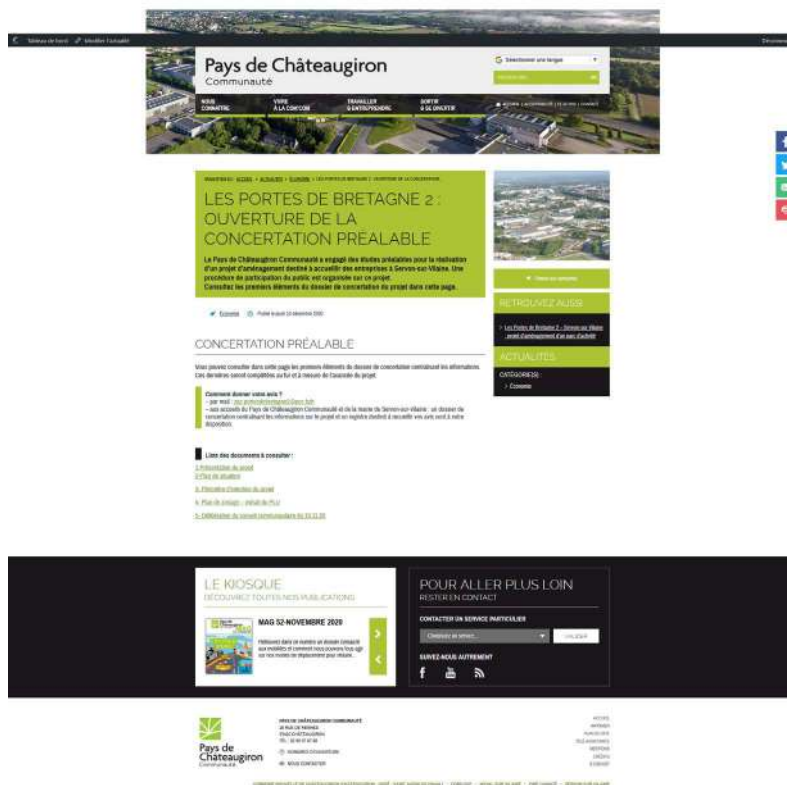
Tableau de bord   Modifier l'actualité

Déconnexion

Pays de Châteaugiron
Communauté

Sélectionner une langue

NOUS CONNAÎTRE   VIVRE À LA CONCCOM   TRAVAILLER & ENTREPRENDRE   SORTIR & SE DIVERTIR

LES PORTES DE BRETAGNE 2 : OUVERTURE DE LA CONCERTATION PRÉALABLE

Le Pays de Châteaugiron Communauté a engagé des études préalables pour la réalisation d'un projet d'aménagement destiné à accueillir des entreprises à Servon-sur-Vilaine. Une procédure de participation du public est organisée sur ce projet. Consultez les premiers éléments du dossier de concertation du projet dans cette page.

Economie   Publié le jeudi 10 décembre 2020

CONCERTATION PRÉALABLE

Vous pouvez consulter dans cette page les premiers éléments du dossier de concertation contenant les informations. Ces dernières seront complétées au fur et à mesure de l'avancée du projet.

Comment donner votre avis ?
– par mail :
– aux accueils du Pays de Châteaugiron Communauté et de la mairie de Servon-sur-Vilaine : un dossier de concertation contenant les informations sur le projet et un registre destiné à recueillir vos avis sont à votre disposition.

Liste des documents à consulter :
1-Présentation du projet
2-Plan de situation
3- Périmètre d'étude du projet
4- Plan de zonage – extrait du PLU
5- Délibération du conseil communautaire du 10.11.20

RETROUVEZ AUSSI
Les Portes de Bretagne 2 – Servon-sur-Vilaine : projet d'aménagement d'un parc d'activité

ACTUALITÉS
CATÉGORIE(S) :
Economie

LE KIOSQUE
DÉCOUVREZ TOUTES NOS PUBLICATIONS

MAG 52-NOVEMBRE 2020

POUR ALLER PLUS LOIN
RESTER EN CONTACT

CONTACTER UN SERVICE PARTICULIER
VALIDER

SUIVEZ-NOUS AUTREMENT

Pays de Châteaugiron Communauté

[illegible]